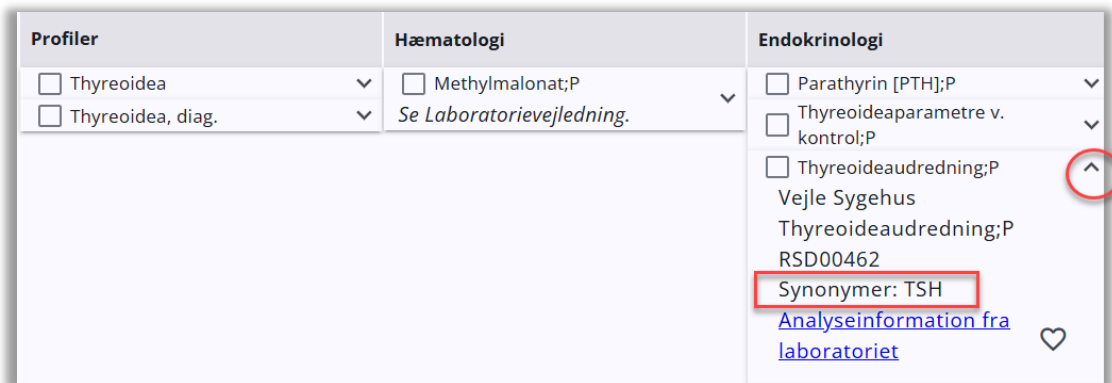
| Profiler | Hæmatologi | Endokrinologi |
|---|---|---|
| Thyreoidea | Methylmalonat;P | Parathyrin [PTH];P |
| Thyreoidea, diag. | *Se Laboratorievejledning.* | Thyreoideaparametre v. kontrol;P |
| | | Thyreoideaudredning;P |

Vejle Sygehus
Thyreoideaudredning;P
RSD00462
Synonymer: TSH
Analyseinformation fra laboratoriet